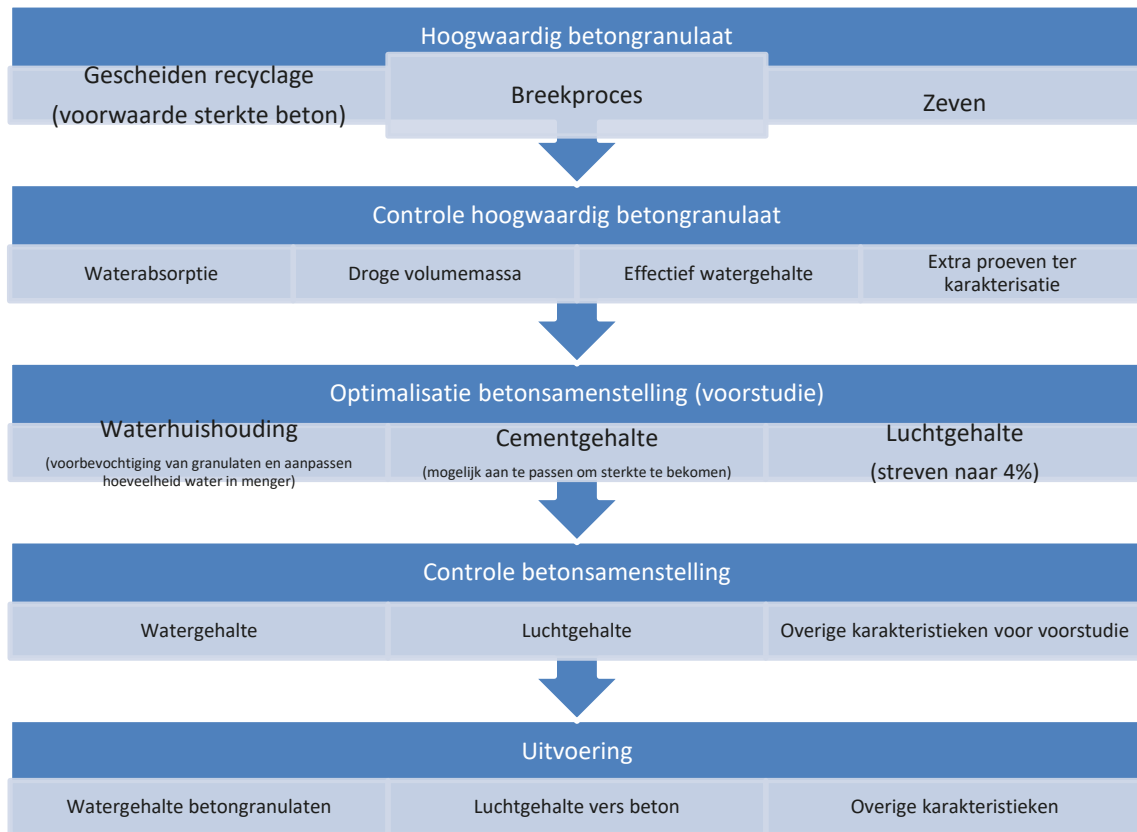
Hoogwaardig betongranulaat

Gescheiden recyclage (voorwaarde sterkte beton)

Breekproces

Zeven

Controle hoogwaardig betongranulaat

Waterabsorptie

Droge volumemassa

Effectief watergehalte

Extra proeven ter karakterisatie

Optimalisatie betonsamenstelling (voorstudie)

Waterhuishouding
(voorbevochtiging van granulaten en aanpassen hoeveelheid water in menger)

Cementgehalte
(mogelijk aan te passen om sterkte te bekomen)

Luchtgehalte
(streven naar 4%)

Controle betonsamenstelling

Watergehalte

Luchtgehalte

Overige karakteristieken voor voorstudie

Uitvoering

Watergehalte betongranulaten

Luchtgehalte vers beton

Overige karakteristieken